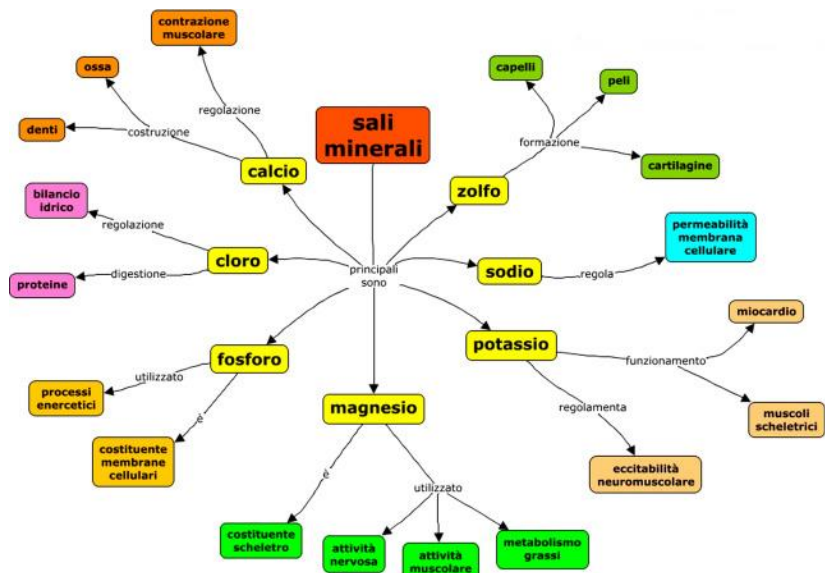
sali minerali

principali sono

calcio
regolazione
contrazione muscolare
ossa
costruzione
denti

zolfo
formazione
capelli
peli
cartilagine

cloro
regolazione
bilancio idrico
digestione
proteine

sodio
regola
permeabilità membrana cellulare

fosforo
utilizzato
processi enercetici
è
costituente membrane cellulari

potassio
funzionamento
miocardio
muscoli scheletrici
regolamenta
eccitabilità neuromuscolare

magnesio
è
costituente scheletro
utilizzato
attività nervosa
attività muscolare
metabolismo grassi